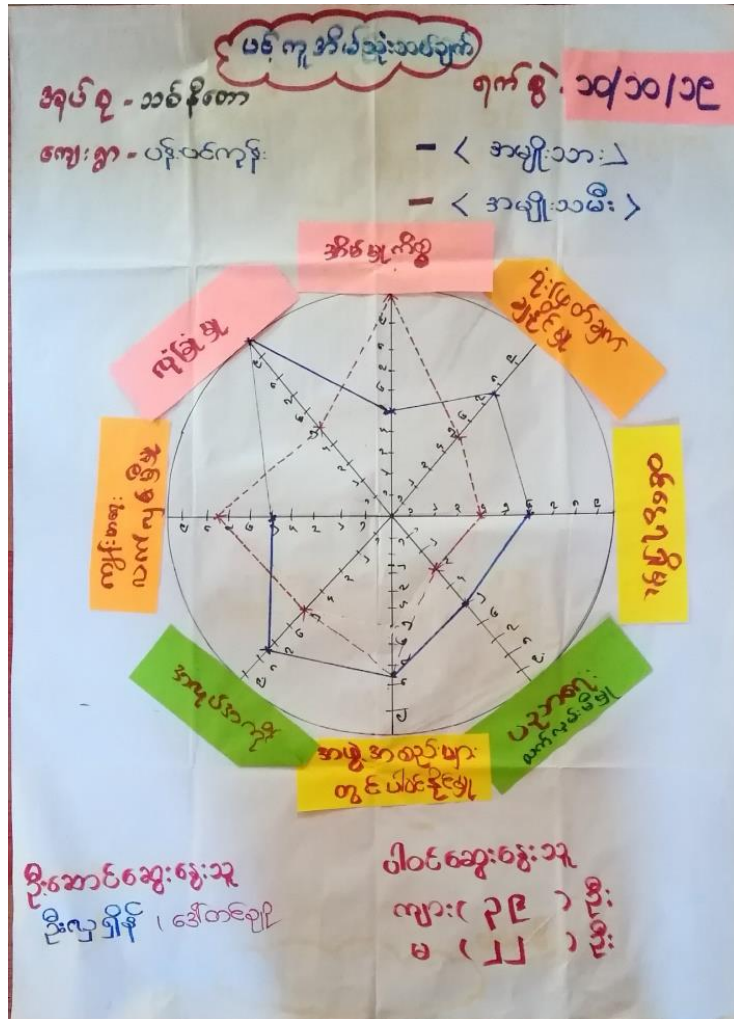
ပဒ်ကူ အိမ်သုံးသပ်ချက်

အုပ်စု - သစ်နိုဘော

ရက်စွဲ ၁၀/၁၀/၁၉

ကျေးရွာ - ပန်းပင်ကုန်း

— < အမျိုးသား >

— < အမျိုးသမီး >

အိမ်ထောင်စု

ရုံးဖြတ်ချက်ချနိုင်မှု

ဝင်ငွေရရှိမှု

ပိုင်ဆိုင်မှု

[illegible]

အမှုအခင်းသည်များ တွင်ပါဝင်နိုင်မှု

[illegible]

လေ့လာမှု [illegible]

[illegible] ပါဝင်မှု

ဦးဆောင်ဆွေးနွေးသူ
ဦး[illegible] ၊ ဒေါ်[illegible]

ပါဝင်ဆွေးနွေးသူ
ကျား ( ၃၉ ) ဦး
မ ( ၂၂ ) ဦး